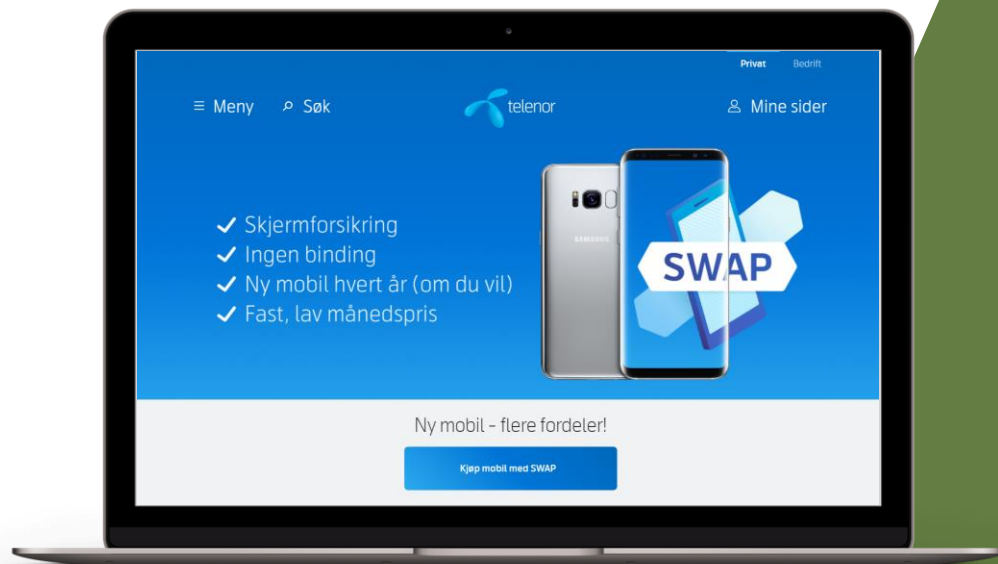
Privat Bedrift

≡ Meny ⌕ Søk telenor Mine sider

✓ Skjermforsikring
✓ Ingen binding
✓ Ny mobil hvert år (om du vil)
✓ Fast, lav månedspris

SAMSUNG

SWAP

Ny mobil – flere fordeler!

Kjøp mobil med SWAP